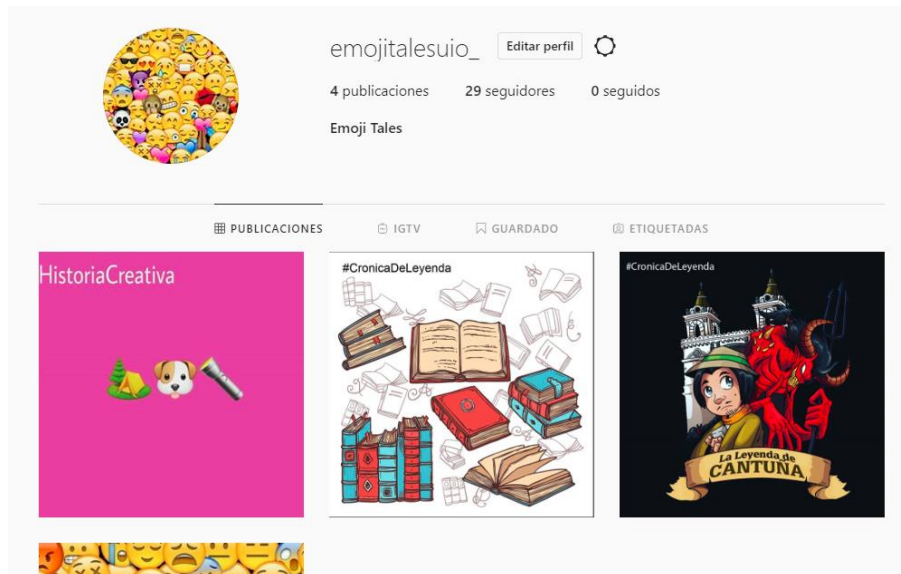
emojitalesuio_ Editar perfil

4 publicaciones 29 seguidores 0 seguidos

Emoji Tales

PUBLICACIONES IGTV GUARDADO ETIQUETADAS

HistoriaCreativa

🏕️🐶🔦

#CronicaDeLeyenda

#CronicaDeLeyenda

La Leyenda de CANTUÑA